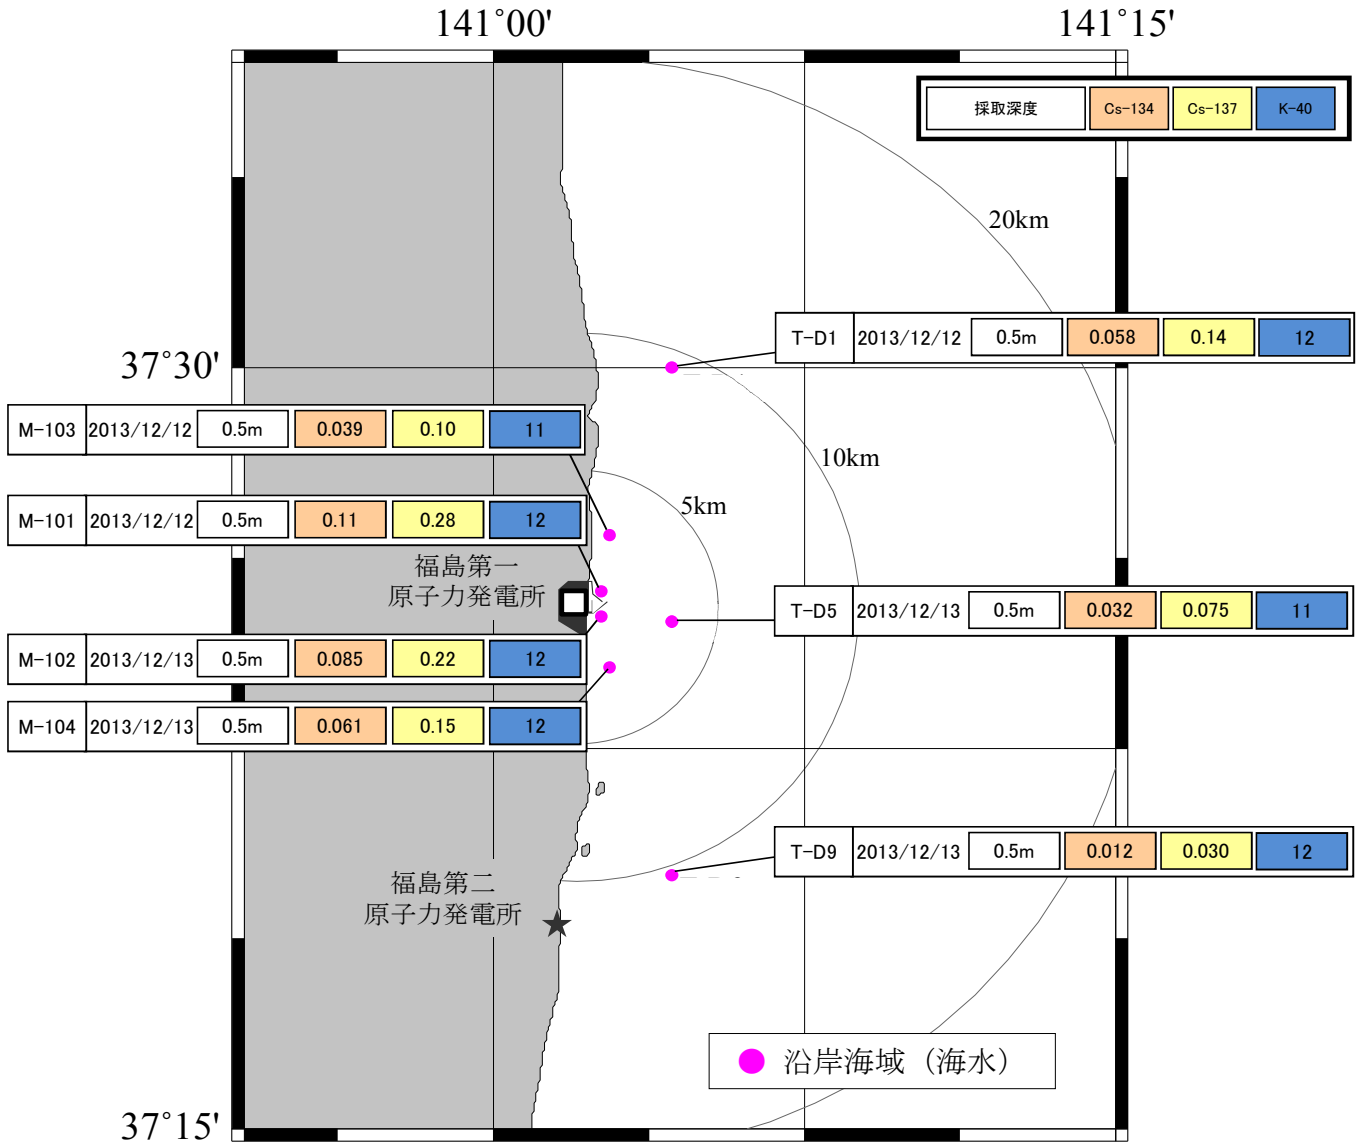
141°00'

141°15'

| 採取深度 | Cs-134 | Cs-137 | K-40 |
|---|---|---|---|

20km

| T-D1 | 2013/12/12 | 0.5m | 0.058 | 0.14 | 12 |
|---|---|---|---|---|---|

37°30'

| M-103 | 2013/12/12 | 0.5m | 0.039 | 0.10 | 11 |
|---|---|---|---|---|---|

10km

5km

| M-101 | 2013/12/12 | 0.5m | 0.11 | 0.28 | 12 |
|---|---|---|---|---|---|

福島第一
原子力発電所

| T-D5 | 2013/12/13 | 0.5m | 0.032 | 0.075 | 11 |
|---|---|---|---|---|---|

| M-102 | 2013/12/13 | 0.5m | 0.085 | 0.22 | 12 |
|---|---|---|---|---|---|

| M-104 | 2013/12/13 | 0.5m | 0.061 | 0.15 | 12 |
|---|---|---|---|---|---|

| T-D9 | 2013/12/13 | 0.5m | 0.012 | 0.030 | 12 |
|---|---|---|---|---|---|

福島第二
原子力発電所

沿岸海域（海水）

37°15'